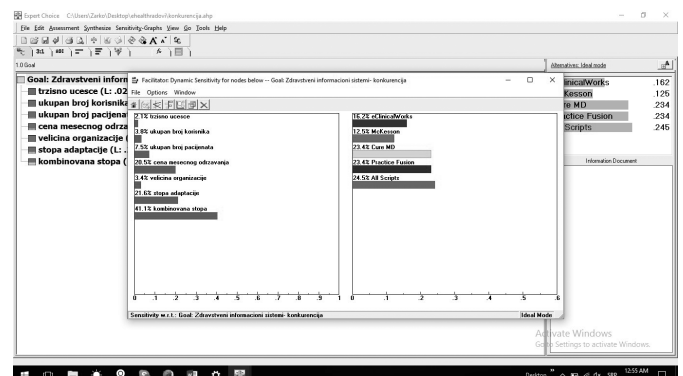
Expert Choice C:\Users\Zarko\Desktop\ehealthradovi\konkurencija.ahp

File Edit Assessment Synthesize Sensitivity-Graphs View Go Tools Help

1.0 Goal

Goal: Zdravstveni inform
trzisno ucesce (L: .02
ukupan broj korisnik
ukupan broj pacijenat
cena mesecnog odrza
velicina organizacije
stopa adaptacije (L: .
kombinovana stopa (

Facilitator: Dynamic Sensitivity for nodes below -- Goal: Zdravstveni informacioni sistemi- konkurencija

File Options Window

2.1% trzisno ucesce
3.8% ukupan broj korisnika
7.5% ukupan broj pacijenata
20.5% cena mesecnog odrzavanja
3.4% velicina organizacije
21.6% stopa adaptacije
41.1% kombinovana stopa

0 .1 .2 .3 .4 .5 .6 .7 .8 .9 1

16.2% eClinicalWorks
12.5% McKesson
23.4% Cure MD
23.4% Practice Fusion
24.5% All Scripts

0 .1 .2 .3 .4 .5 .6

Sensitivity w.r.t.: Goal: Zdravstveni informacioni sistemi- konkurencija

Ideal Mode

Alternatives: Ideal mode

| | |
|---|---|
| linicalWorks | .162 |
| Kesson | .125 |
| re MD | .234 |
| actice Fusion | .234 |
| Scripts | .245 |

Information Document

Activate Windows
Go to Settings to activate Windows.

Desktop 12:55 AM